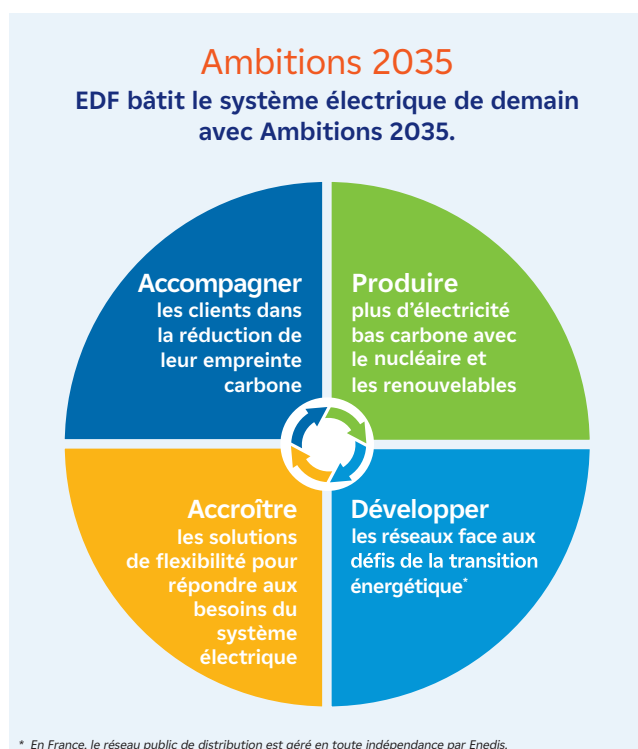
Ambitions 2035

EDF bâtit le système électrique de demain avec Ambitions 2035.

Accompagner
les clients dans la réduction de leur empreinte carbone

Produire
plus d'électricité bas carbone avec le nucléaire et les renouvelables

Accroître
les solutions de flexibilité pour répondre aux besoins du système électrique

Développer
les réseaux face aux défis de la transition énergétique*

* En France, le réseau public de distribution est géré en toute indépendance par Enedis.